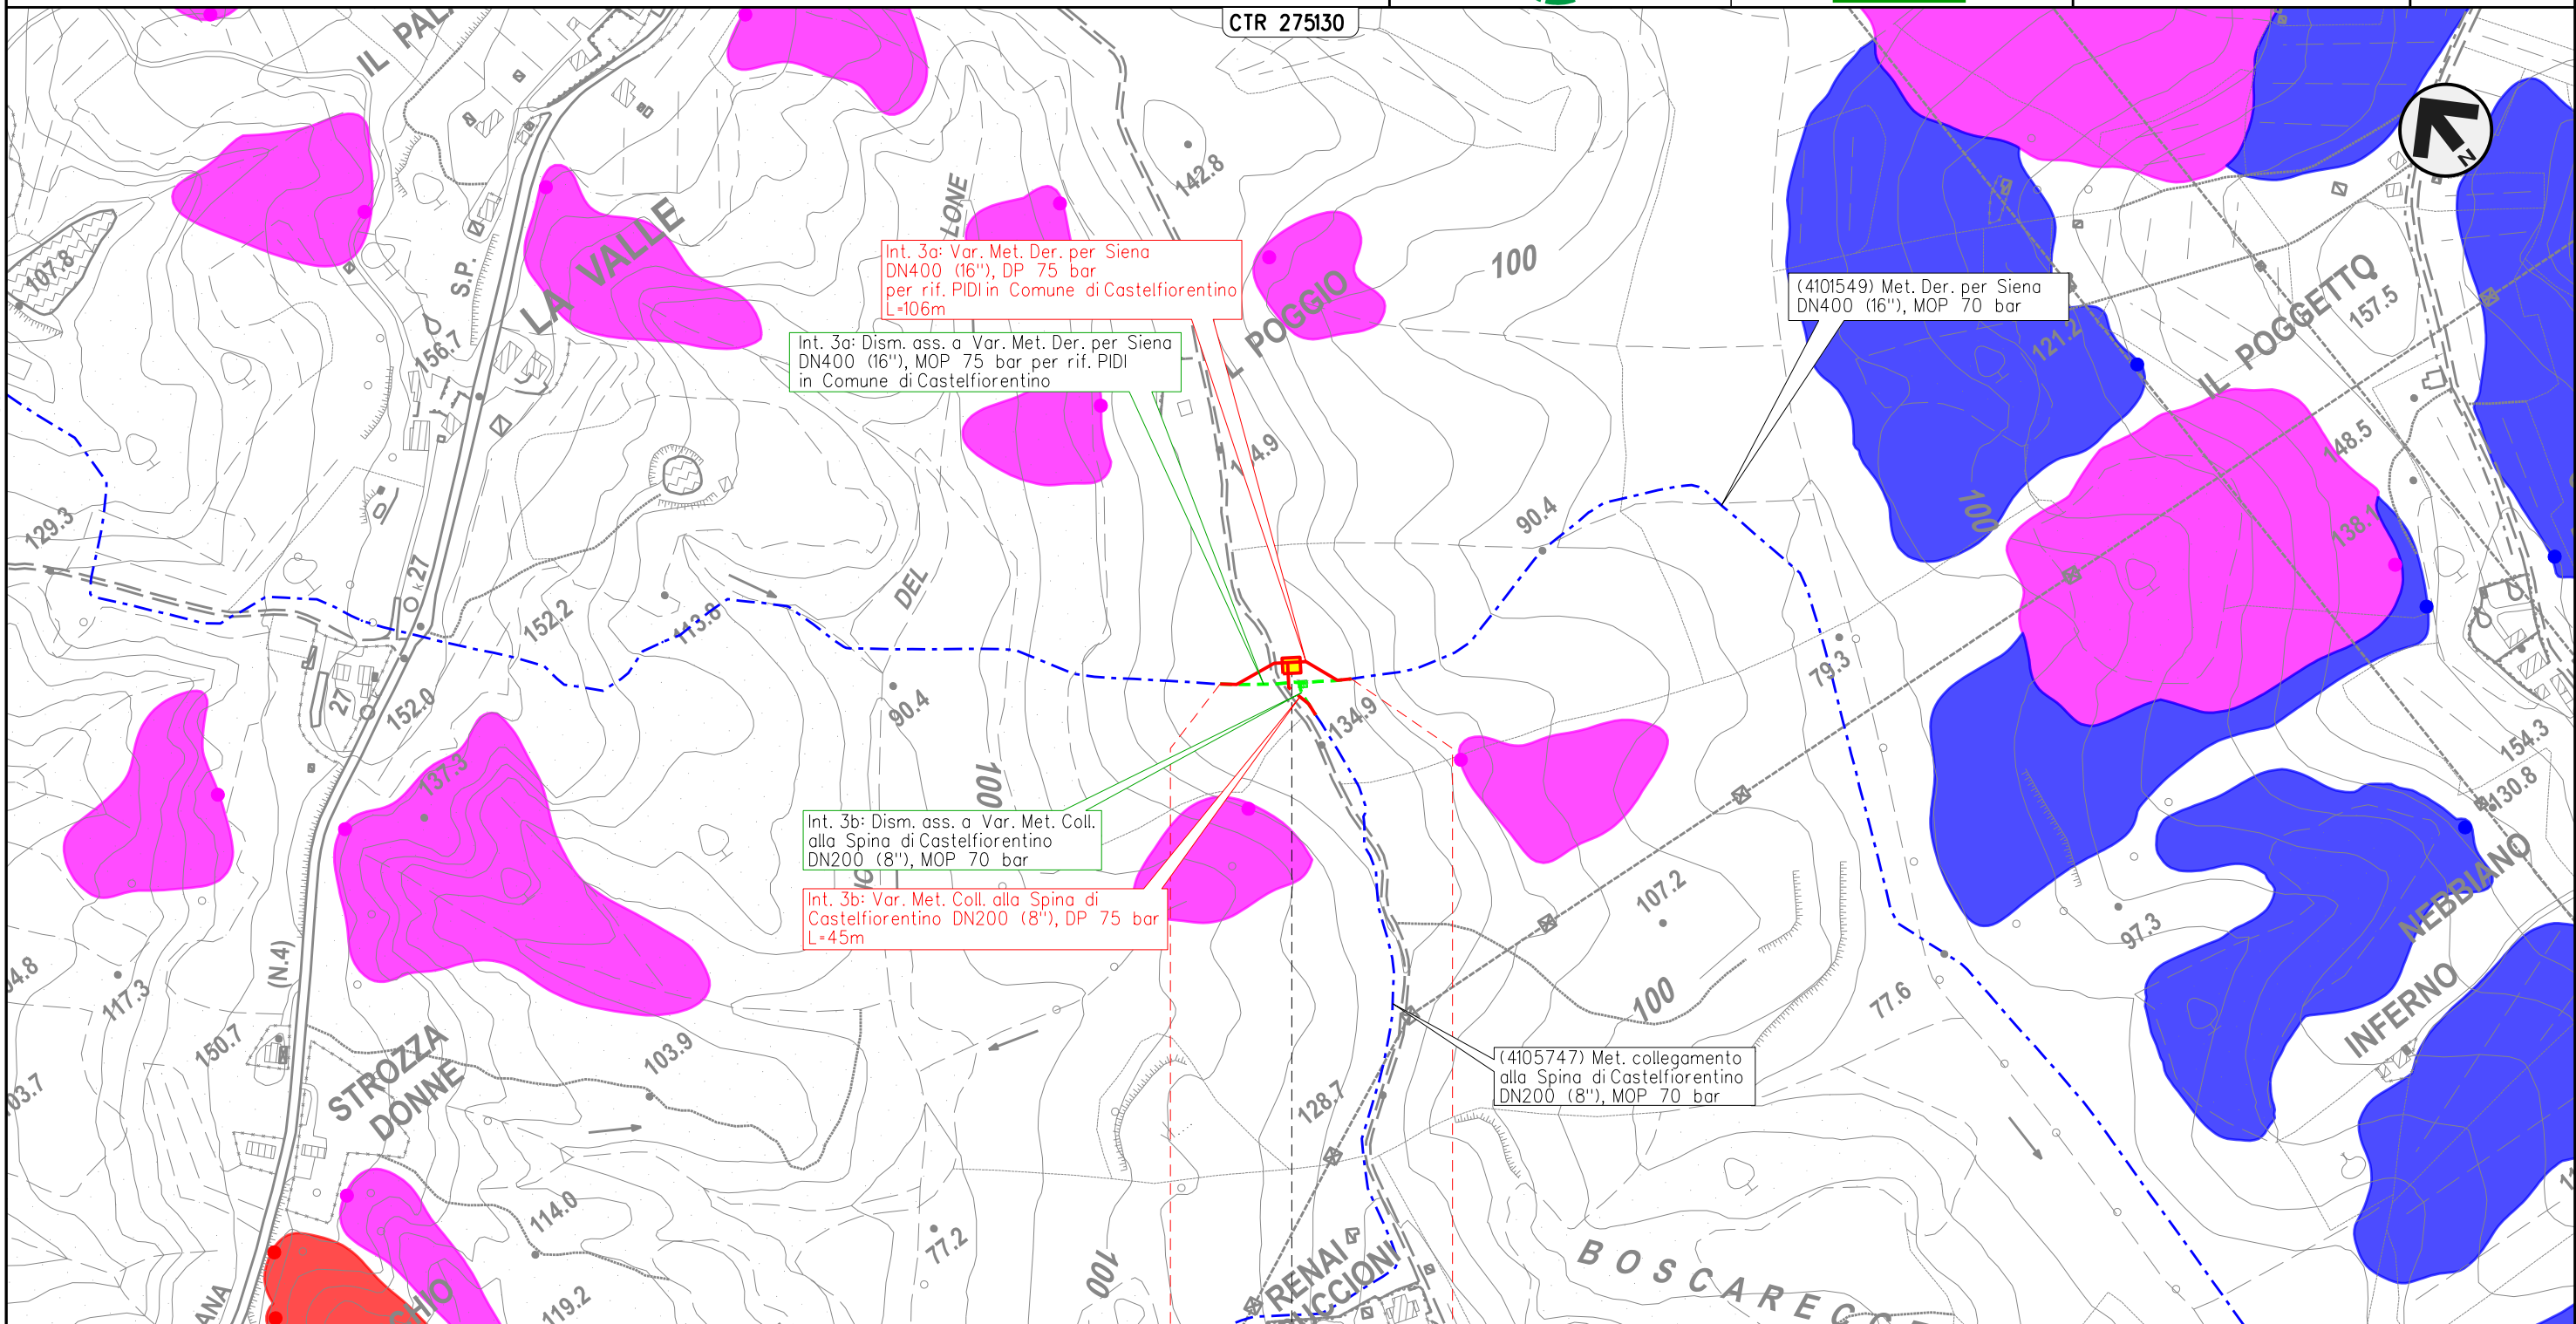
CTR 275130

IL PAL

LA VALLE

S.P.

LONE

IL POGGIO

Int. 3a: Var. Met. Der. per Siena DN400 (16"), DP 75 bar per rif. PIDI in Comune di Castelfiorentino L=106m

Int. 3a: Dism. ass. a Var. Met. Der. per Siena DN400 (16"), MOP 75 bar per rif. PIDI in Comune di Castelfiorentino

(4101549) Met. Der. per Siena DN400 (16"), MOP 70 bar

IL POGGETTO

N

142.8

100

107.8

156.7

129.3

152.2

113.8

DEL

90.4

121.2

157.5

148.5

138.1

100

79.3

152.0

90.4

134.9

137.3

100

Int. 3b: Dism. ass. a Var. Met. Coll. alla Spina di Castelfiorentino DN200 (8"), MOP 70 bar

Int. 3b: Var. Met. Coll. alla Spina di Castelfiorentino DN200 (8"), DP 75 bar L=45m

107.2

100

77.6

97.3

154.3

130.8

NEBBIANO

INFERNO

117.3

(N.4)

150.7

STROZZA DONNE

103.9

103.7

114.0

119.2

77.2

100

128.7

RENAI

(4105747) Met. collegamento alla Spina di Castelfiorentino DN200 (8"), MOP 70 bar

BOSCAREC

ANA

CHIO